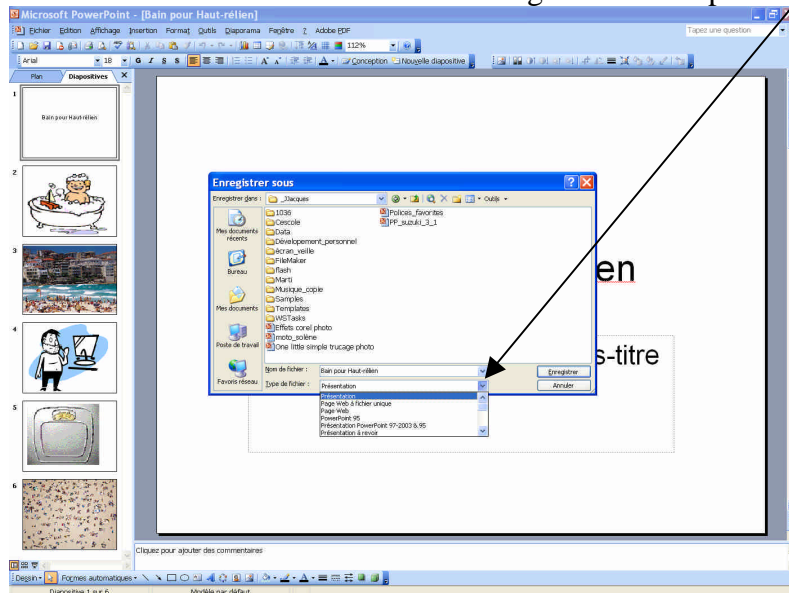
Microsoft PowerPoint - [Bain pour Haut-rélien]

Fichier Edition Affichage Insertion Format Outils Diaporama Fenêtre ? Adobe PDF

Tapez une question

Arial 18 G I S S 112%

Conception Nouvelle diapositive

Plan Diapositives

1

Bain pour Haut-rélien

2

3

4

5

6

Enregistrer sous

Enregistrer dans : JJacques

Outils

Mes documents récents

Bureau

Mes documents

Poste de travail

Favoris réseau

1036
Cescole
Data
Développement_personnel
écran_veille
FileMaker
flash
Marti
Musique_copie
Samples
Templates
WSTasks
Effets corel photo
moto_solène
One little simple trucage photo
Polices_favorites
PP_suzuki_3_1

Nom de fichier : Bain pour Haut-rélien

Type de fichier : Présentation

Présentation
Page Web à fichier unique
Page Web
PowerPoint 95
Présentation PowerPoint 97-2003 & 95
Présentation à revoir

Enregistrer

Annuler

en

s-titre

Cliquez pour ajouter des commentaires

Dessin Formes automatiques

Diapositive 1 sur 6 Modèle par défaut